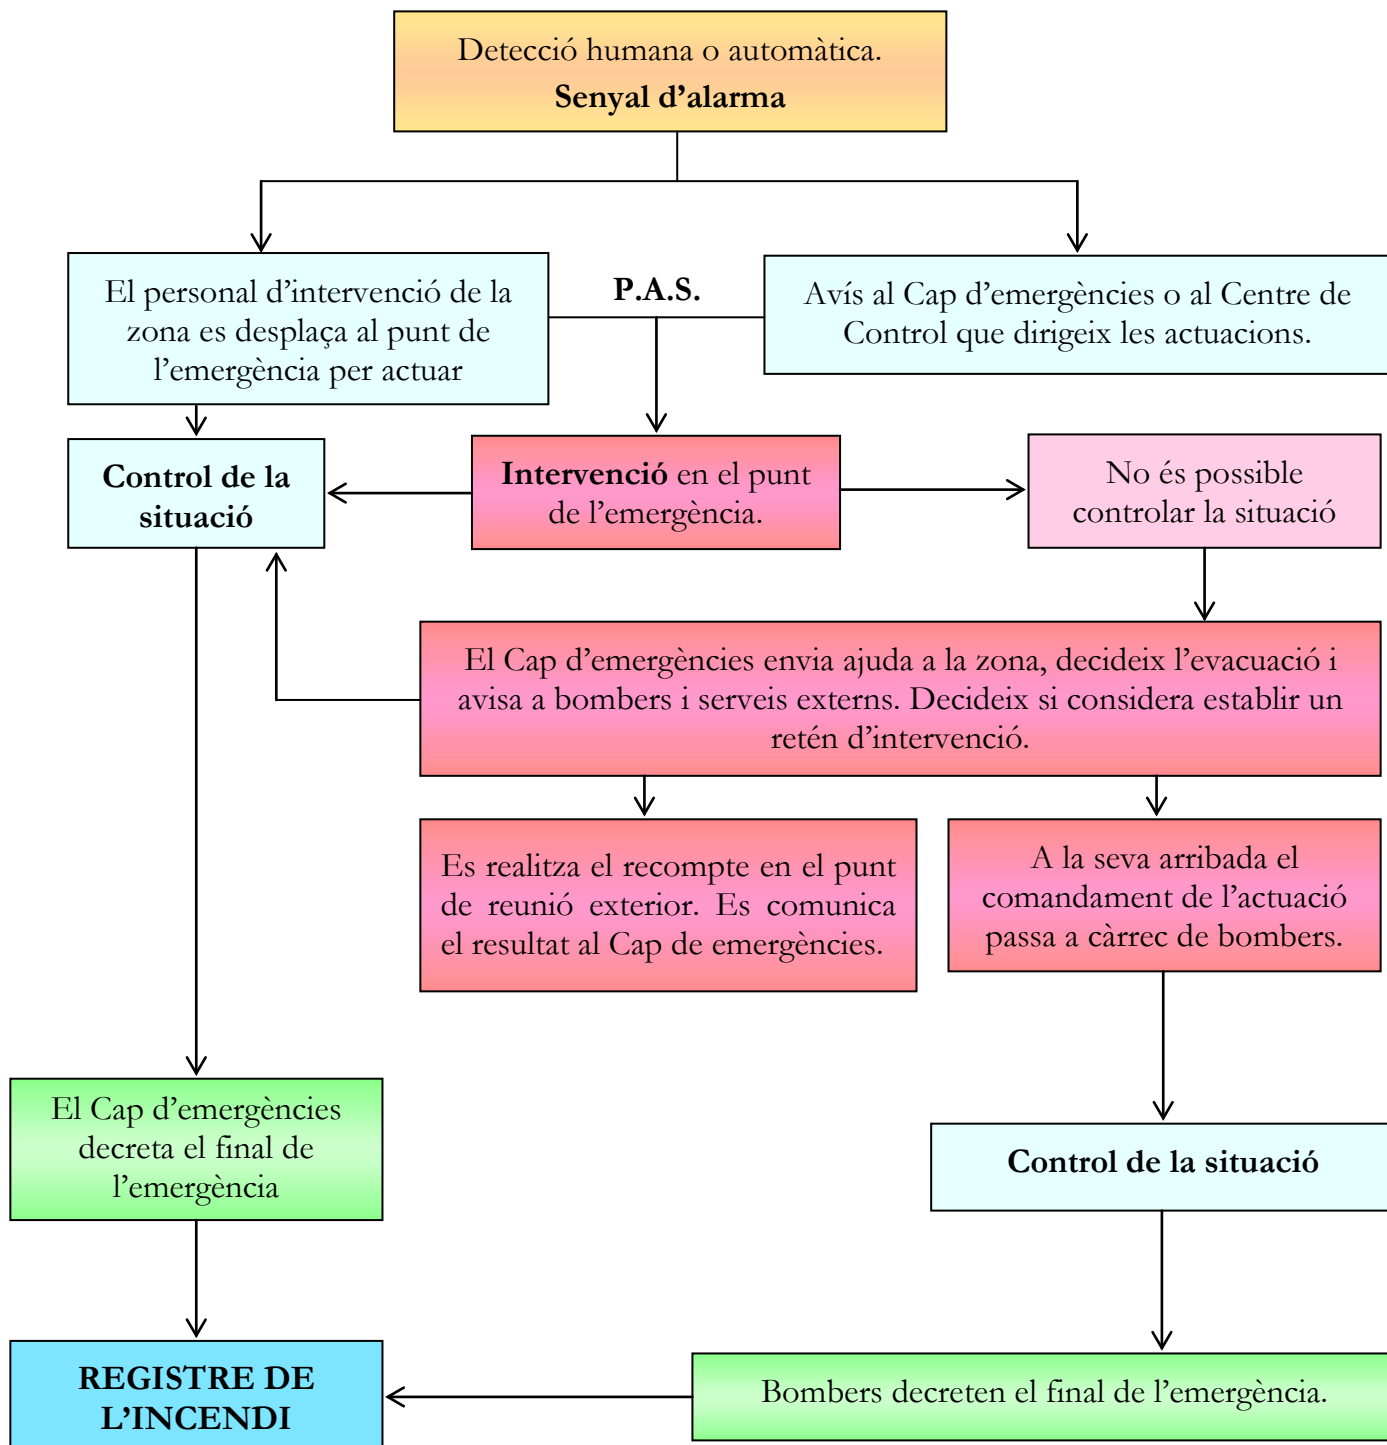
Detecció humana o automàtica.
**Senyal d'alarma**

El personal d'intervenció de la zona es desplaça al punt de l'emergència per actuar

P.A.S.

Avís al Cap d'emergències o al Centre de Control que dirigeix les actuacions.

**Control de la situació**

**Intervenció** en el punt de l'emergència.

No és possible controlar la situació

El Cap d'emergències envia ajuda a la zona, decideix l'evacuació i avisa a bombers i serveis externs. Decideix si considera establir un retén d'intervenció.

Es realitza el recompte en el punt de reunió exterior. Es comunica el resultat al Cap de emergències.

A la seva arribada el comandament de l'actuació passa a càrrec de bombers.

El Cap d'emergències decreta el final de l'emergència

**Control de la situació**

**REGISTRE DE L'INCENDI**

Bombers decreten el final de l'emergència.